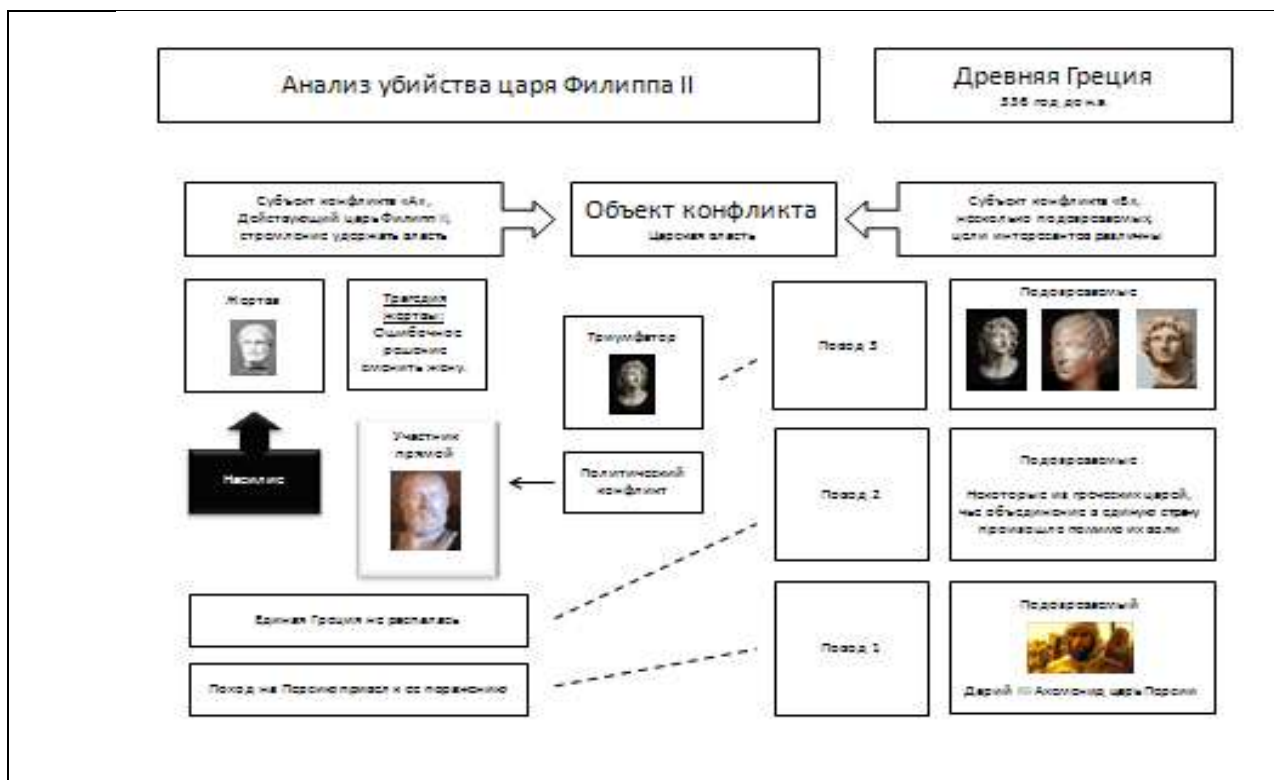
Анализ убийства царя Филиппа II

Древняя Греция
336 год до н.э.

Субъект конфликта «А», Действующий царь Филипп II, стремление удержать власть

Объект конфликта
Царская власть

Субъект конфликта «Б», несколько подозреваемых, цели интересантов различны

Жертва

Трагедия жертвы: Ошибочное решение сменить жену.

Триумфатор

Повод 3

Подозреваемые

Участник прямой

Насилие

Политический конфликт

Повод 2

Подозреваемые

Некоторые из греческих царей, чье объединение в единую страну произошло помимо их воли

Единая Греция не распалась

Повод 1

Подозреваемый

Поход на Персию привел к ее поражению

Дарий III Ахеменид царь Персии